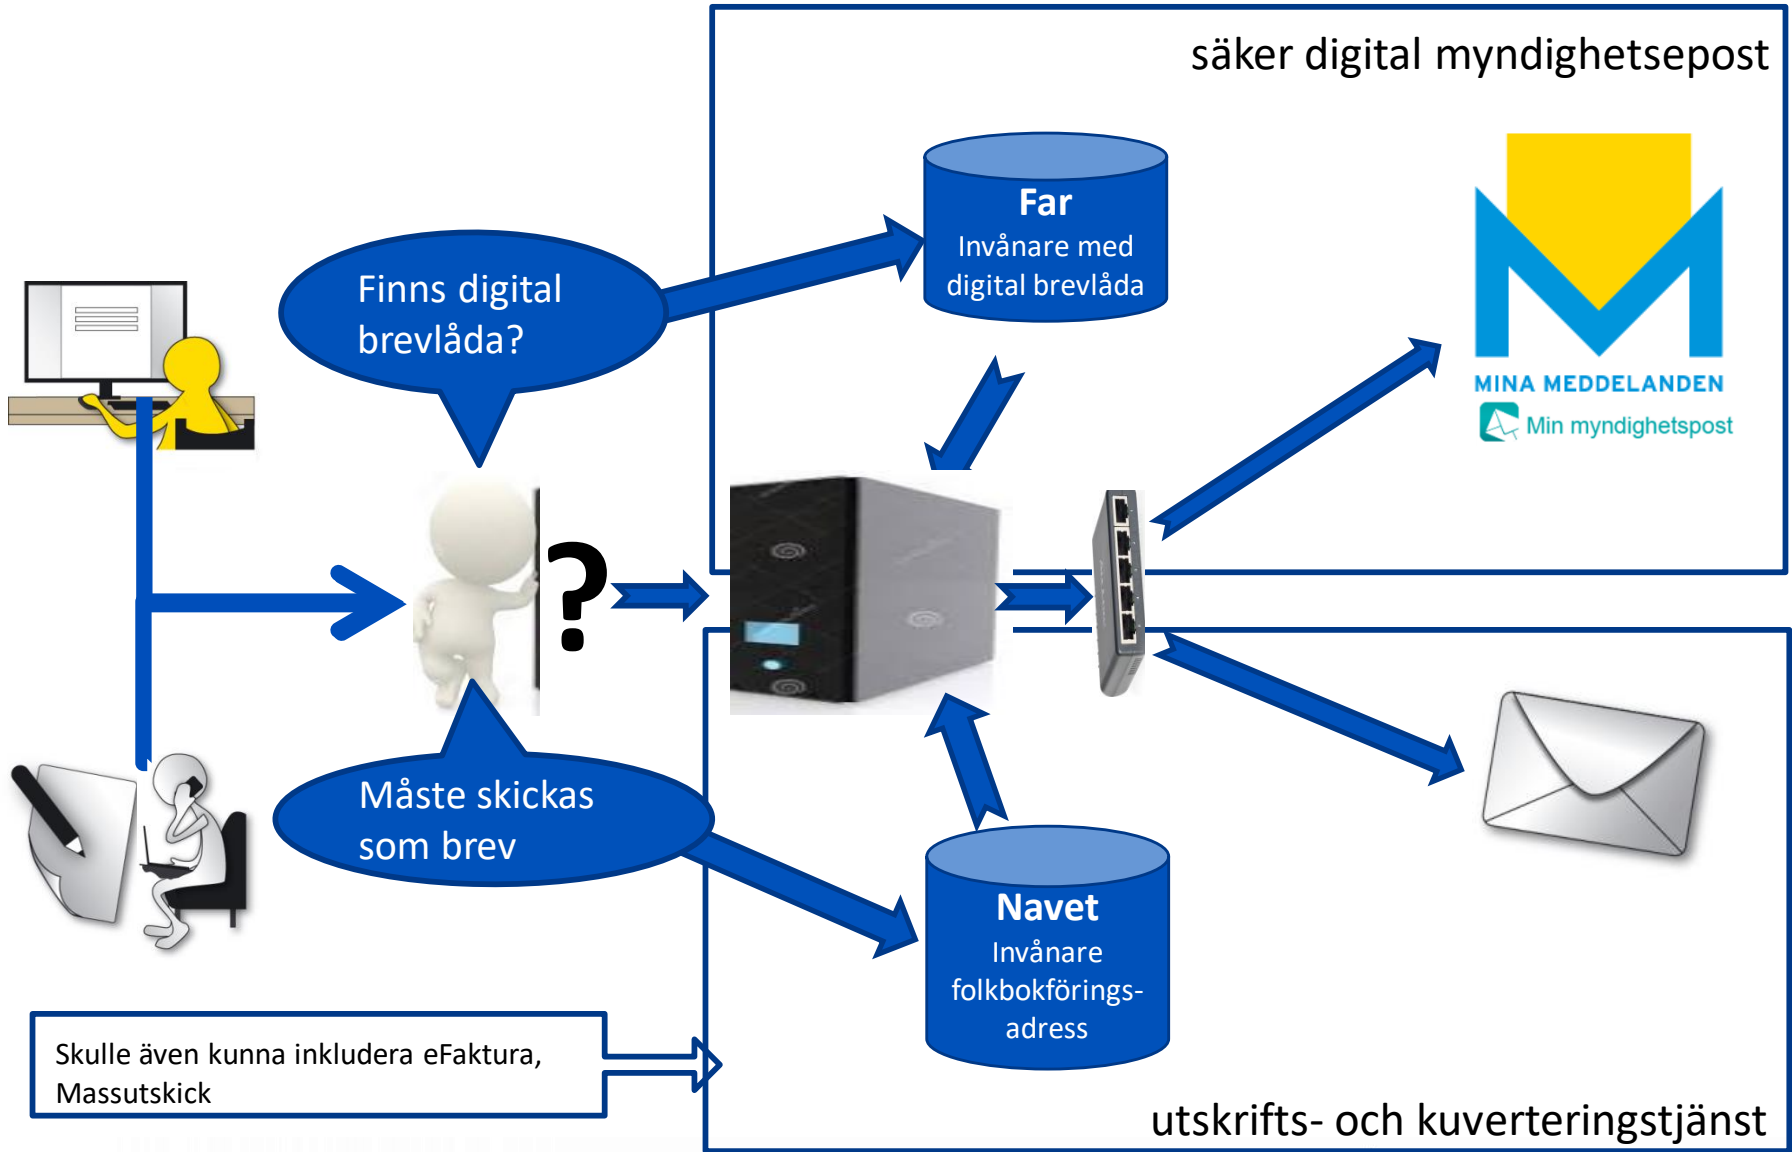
säker digital myndighetsepost

Finns digital brevlåda?

Far
Invånare med digital brevlåda

MINA MEDDELANDEN
Min myndighetspost

?

Måste skickas som brev

Navet
Invånare folkbokföringsadress

Skulle även kunna inkludera eFaktura, Massutskick

utskrifts- och kuverteringstjänst